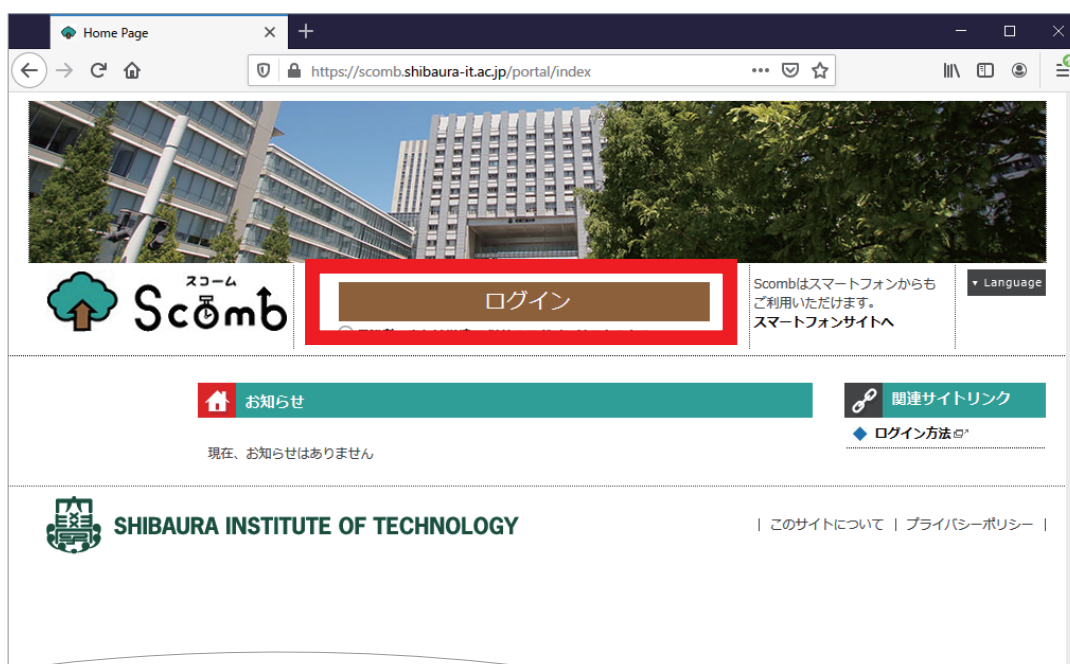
Home Page

https://scomb.shibaura-it.ac.jp/portal/index

スコーム
Scomb

ログイン

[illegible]

Scombはスマートフォンからもご利用いただけます。
スマートフォンサイトへ

▾ Language

お知らせ

現在、お知らせはありません

関連サイトリンク

ログイン方法

SHIBAURA INSTITUTE OF TECHNOLOGY

| このサイトについて | プライバシーポリシー |